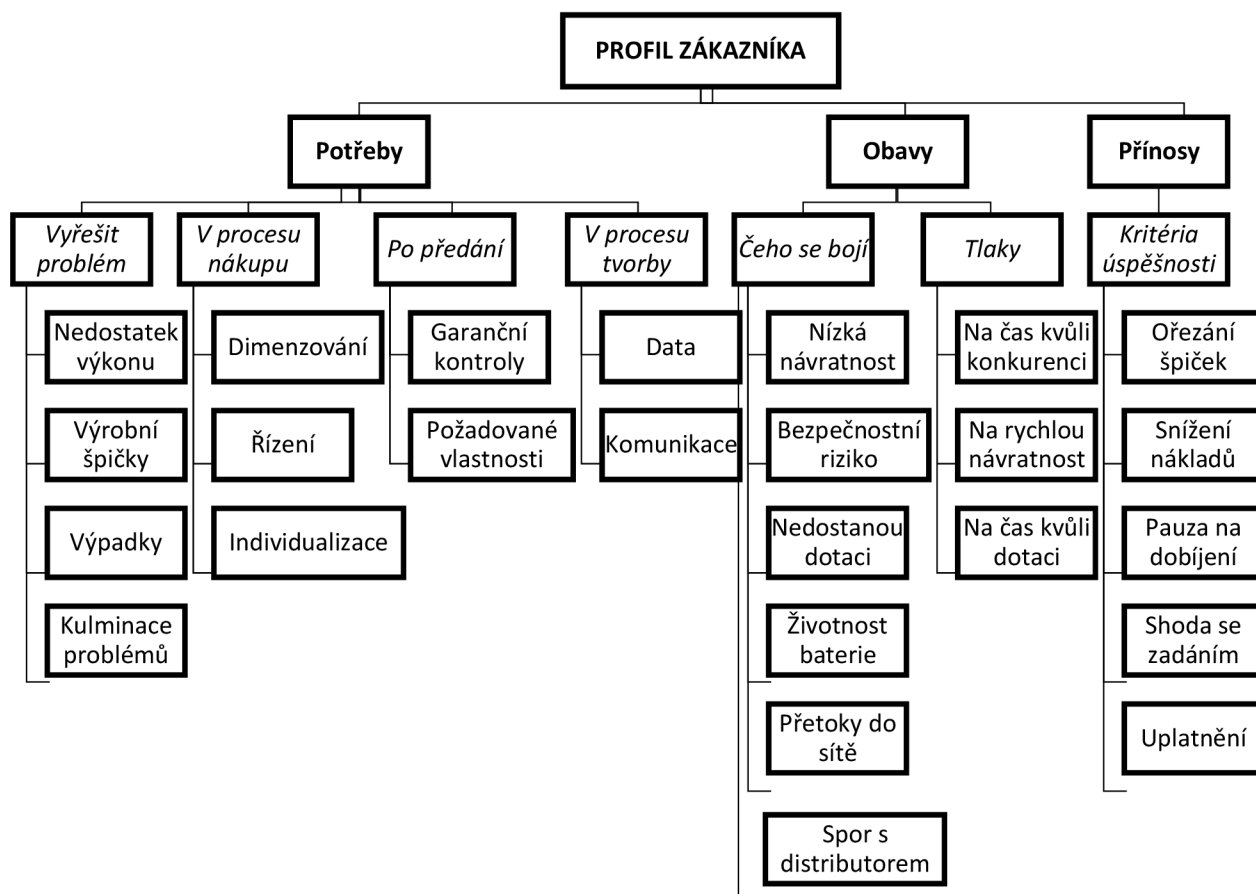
PROFIL ZÁKAZNÍKA

Potřeby

Vyřešit problém

Nedostatek výkonu

Výrobní špičky

Výpadky

Kulminace problémů

V procesu nákupu

Dimenzování

Řízení

Individualizace

Po předání

Garanční kontroly

Požadované vlastnosti

V procesu tvorby

Data

Komunikace

Obavy

Čeho se bojí

Nízká návratnost

Bezpečnostní riziko

Nedostanou dotaci

Životnost baterie

Přetoky do sítě

Spor s distributorem

Tlaky

Na čas kvůli konkurenci

Na rychlou návratnost

Na čas kvůli dotaci

Přínosy

Kritéria úspěšnosti

Ořezání špiček

Snížení nákladů

Pauza na dobíjení

Shoda se zadáním

Uplatnění